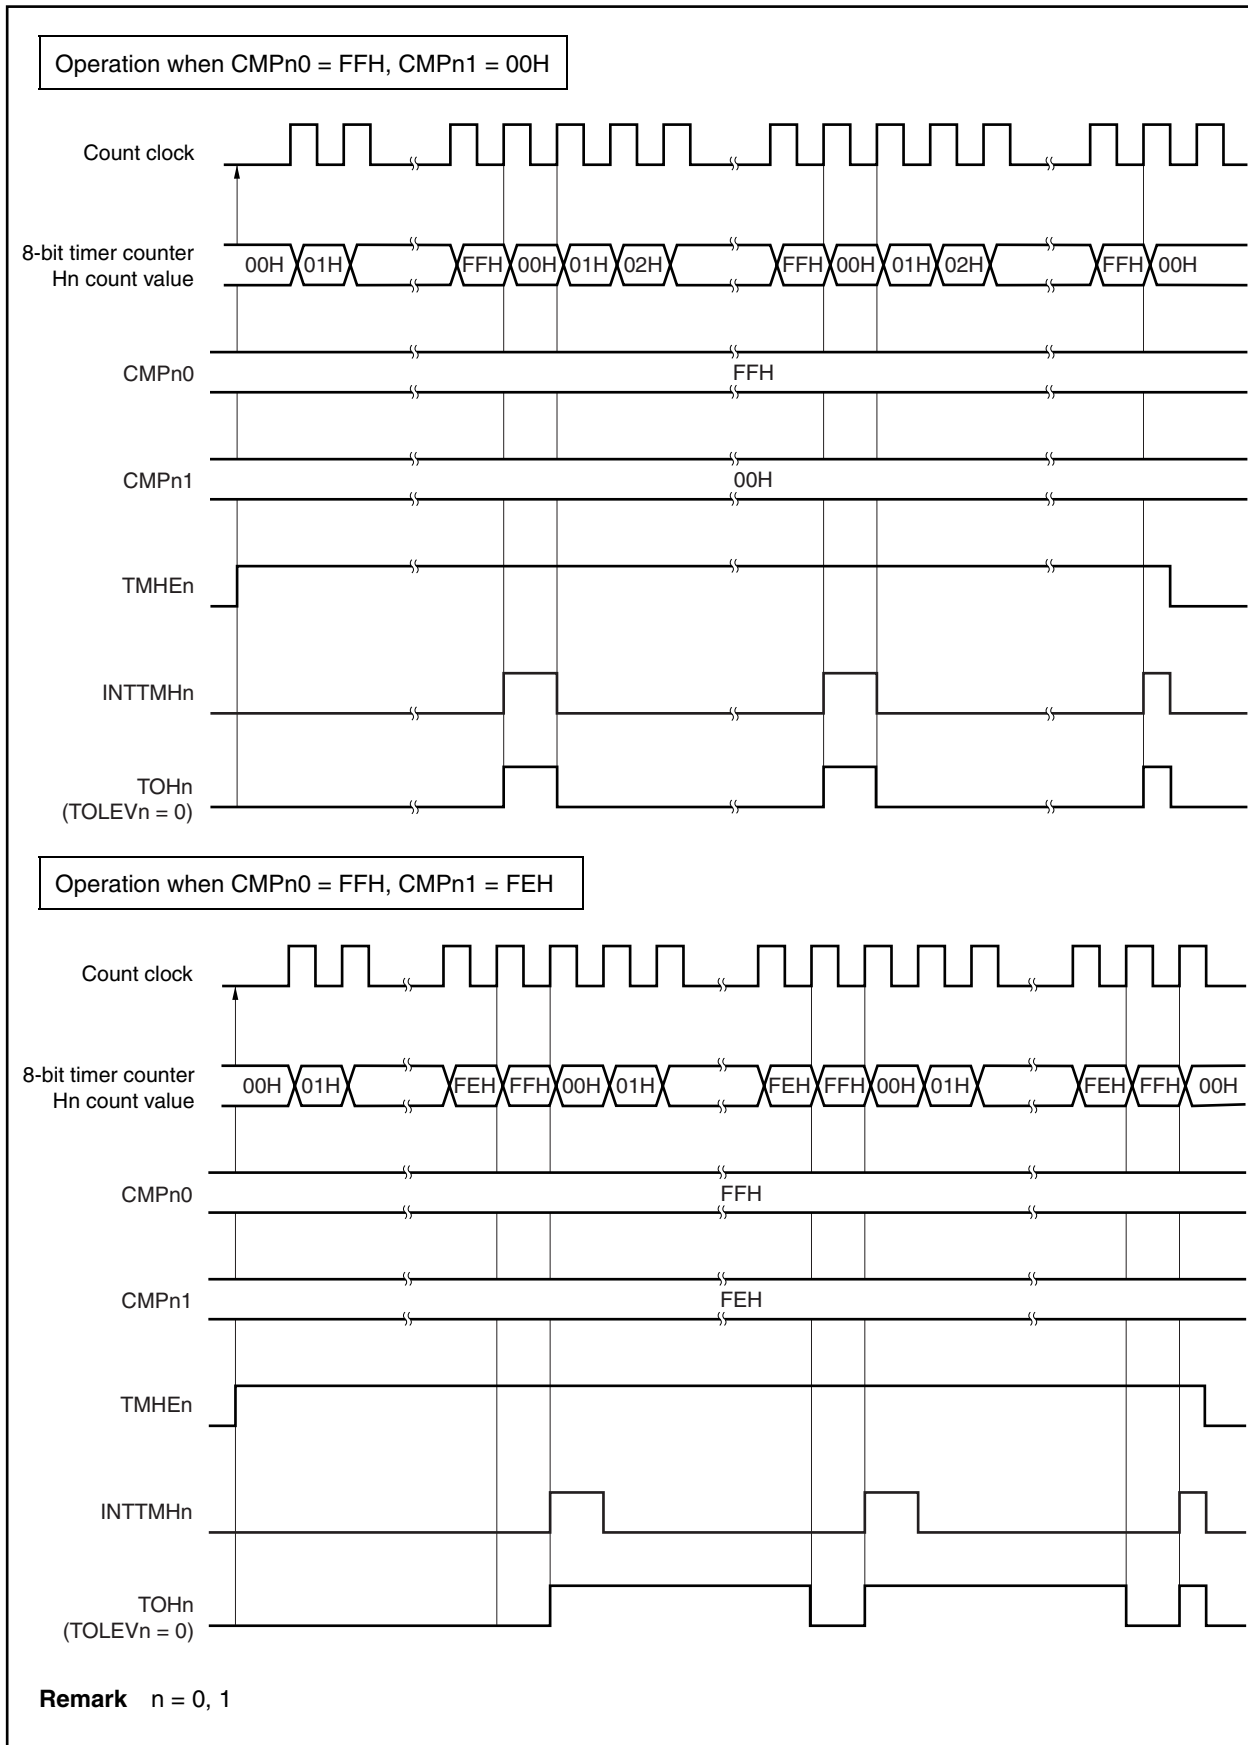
Operation when CMPn0 = FFH, CMPn1 = 00H

Count clock

8-bit timer counter Hn count value

00H 01H FFH 00H 01H 02H FFH 00H 01H 02H FFH 00H

CMPn0

FFH

CMPn1

00H

TMHEn

INTTMHn

TOHn (TOLEVn = 0)

Operation when CMPn0 = FFH, CMPn1 = FEH

Count clock

8-bit timer counter Hn count value

00H 01H FEH FFH 00H 01H FEH FFH 00H 01H FEH FFH 00H

CMPn0

FFH

CMPn1

FEH

TMHEn

INTTMHn

TOHn (TOLEVn = 0)

**Remark** n = 0, 1